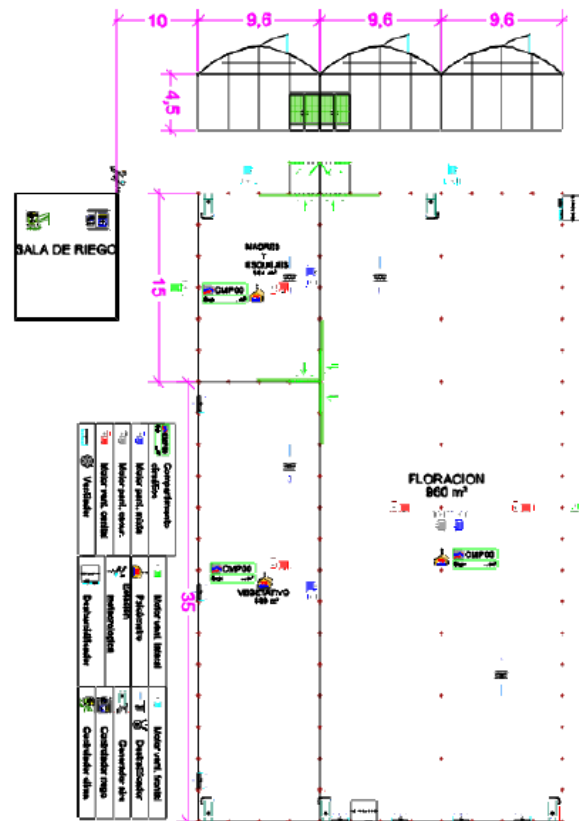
10
9,6
9,6
9,6
4,5
SALA DE RIEGO
MADRES Y ESQUEJES
15
CMP00
FLORACION
960 m²
CMP00
CMP00
VEGETATIVO
35
Compartimento climático
Motor pant. móvil
Motor pant. oscur.
Motor vent. cenital
Ventilador
Motor vent. lateral
Pulsómetro
Estación meteorológica
Deshumidificador
Motor vent. frontal
Deshumidificador
Generador aire
Controlador riego
Controlador clima